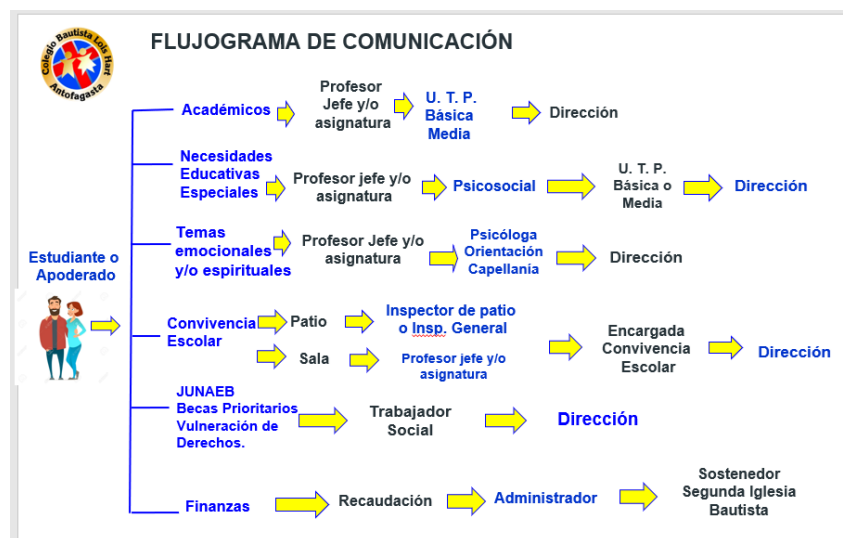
Colegio Bautista Lois Hart
Antofagasta

FLUJOGRAMA DE COMUNICACIÓN

Estudiante o Apoderado

Académicos
Profesor Jefe y/o asignatura
U. T. P. Básica Media
Dirección

Necesidades Educativas Especiales
Profesor jefe y/o asignatura
Psicosocial
U. T. P. Básica o Media
Dirección

Temas emocionales y/o espirituales
Profesor Jefe y/o asignatura
Psicóloga Orientación Capellanía
Dirección

Convivencia Escolar
Patio
Inspector de patio o Insp. General
Sala
Profesor jefe y/o asignatura
Encargada Convivencia Escolar
Dirección

JUNAEB Becas Prioritarios Vulneración de Derechos.
Trabajador Social
Dirección

Finanzas
Recaudación
Administrador
Sostenedor Segunda Iglesia Bautista